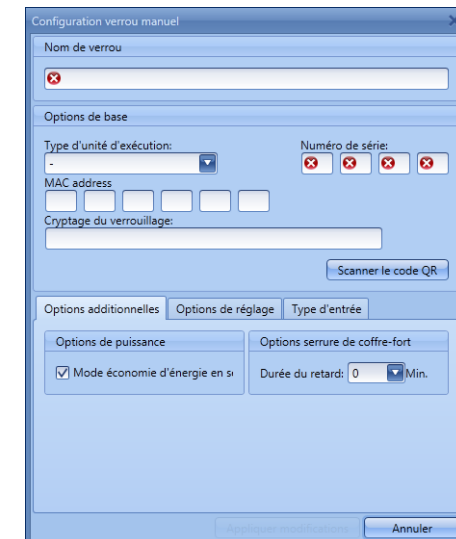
Configuration verrou manuel

Nom de verrou

Options de base

Type d'unité d'exécution:

-

Numéro de série:

MAC address

Cryptage du verrouillage:

Scanner le code QR

Options additionnelles | Options de réglage | Type d'entrée

Options de puissance

Mode économie d'énergie en s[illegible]

Options serrure de coffre-fort

Durée du retard: 0 Min.

Appliquer modifications

Annuler